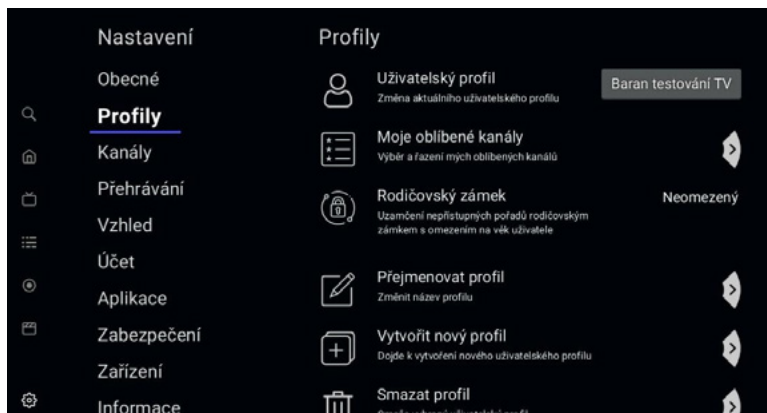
Nastavení

Obecné

Profily

Kanály

Přehrávání

Vzhled

Účet

Aplikace

Zabezpečení

Zařízení

Informace

Profily

Uživatelský profil
Změna aktuálního uživatelského profilu

Baran testování TV

Moje oblíbené kanály
Výběr a řazení mých oblíbených kanálů

Rodičovský zámek
Uzamčení nepřístupných pořadů rodičovským zámkem s omezením na věk uživatele

Neomezený

Přejmenovat profil
Změnit název profilu

Vytvořit nový profil
Dojde k vytvoření nového uživatelského profilu

Smazat profil
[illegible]